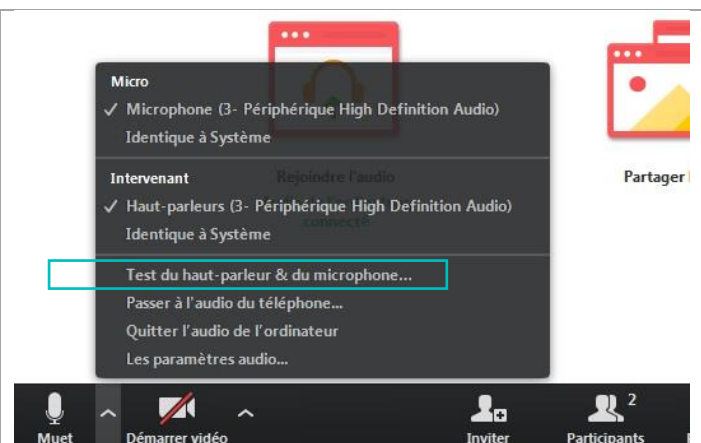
Micro
✓ Microphone (3- Périphérique High Definition Audio)
Identique à Système

Intervenant
✓ Haut-parleurs (3- Périphérique High Definition Audio)
Identique à Système

Test du haut-parleur & du microphone...
Passer à l'audio du téléphone...
Quitter l'audio de l'ordinateur
Les paramètres audio...

Rejoindre l'audio
connecté

Partager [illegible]

Muet
Démarrer vidéo
Inviter
2
Participants